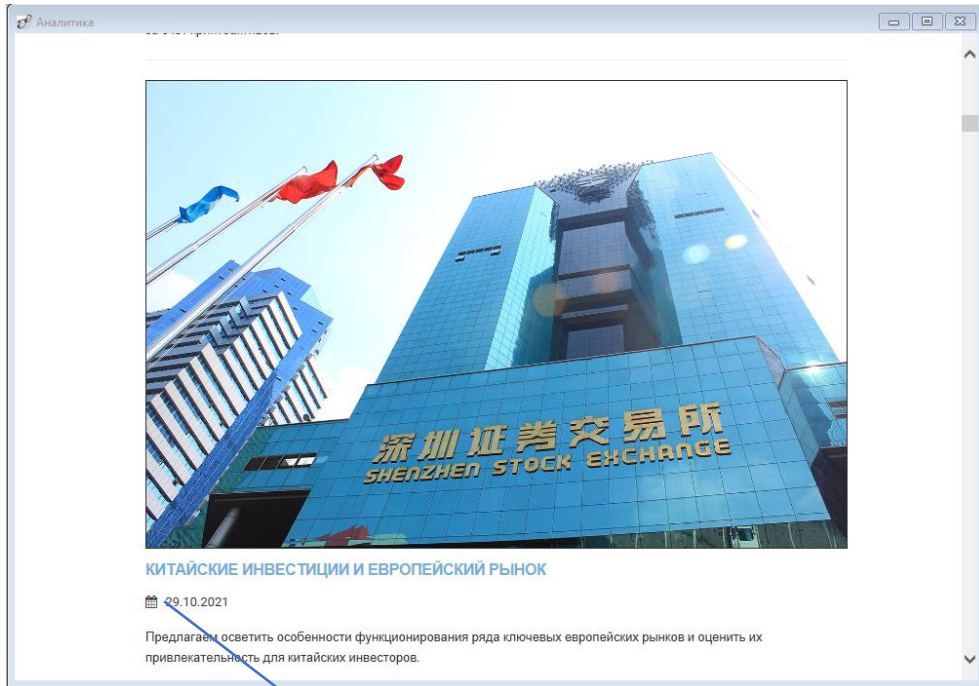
Аналитика

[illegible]

深圳证券交易所
SHENZHEN STOCK EXCHANGE

КИТАЙСКИЕ ИНВЕСТИЦИИ И ЕВРОПЕЙСКИЙ РЫНОК

29.10.2021

Предлагаем осветить особенности функционирования ряда ключевых европейских рынков и оценить их привлекательность для китайских инвесторов.